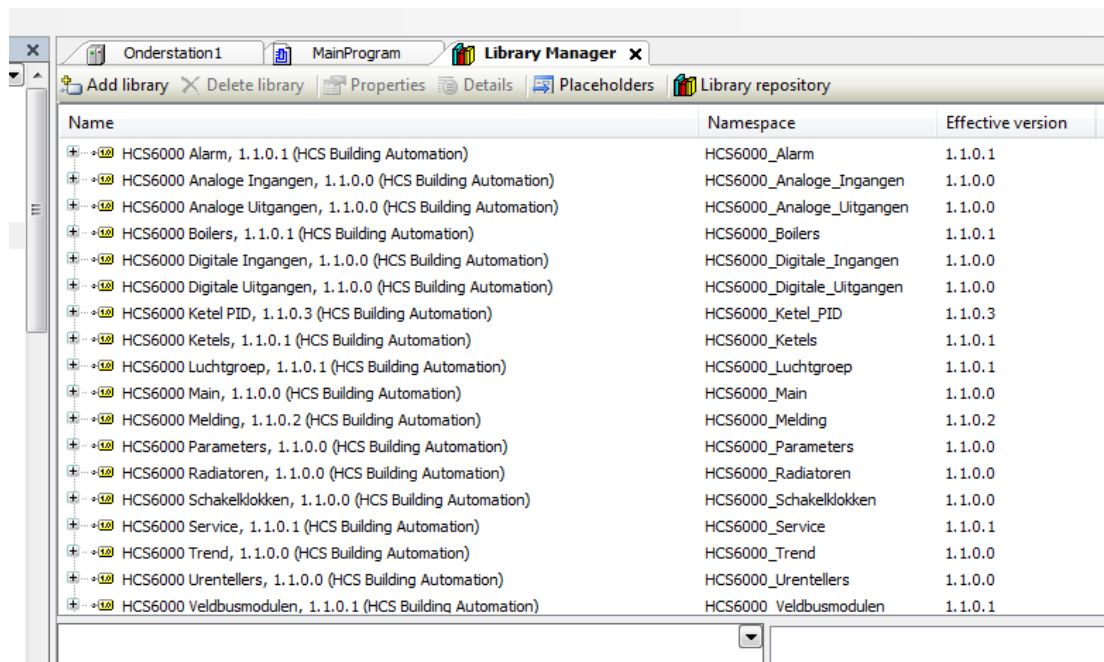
Onderstation1 MainProgram Library Manager ×

Add library Delete library Properties Details Placeholders Library repository

| Name | Namespace | Effective version |
|---|---|---|
| HCS6000 Alarm, 1.1.0.1 (HCS Building Automation) | HCS6000_Alarm | 1.1.0.1 |
| HCS6000 Analoge Ingangen, 1.1.0.0 (HCS Building Automation) | HCS6000_Analoge_Ingangen | 1.1.0.0 |
| HCS6000 Analoge Uitgangen, 1.1.0.0 (HCS Building Automation) | HCS6000_Analoge_Uitgangen | 1.1.0.0 |
| HCS6000 Boilers, 1.1.0.1 (HCS Building Automation) | HCS6000_Boilers | 1.1.0.1 |
| HCS6000 Digitale Ingangen, 1.1.0.0 (HCS Building Automation) | HCS6000_Digitale_Ingangen | 1.1.0.0 |
| HCS6000 Digitale Uitgangen, 1.1.0.0 (HCS Building Automation) | HCS6000_Digitale_Uitgangen | 1.1.0.0 |
| HCS6000 Ketel PID, 1.1.0.3 (HCS Building Automation) | HCS6000_Ketel_PID | 1.1.0.3 |
| HCS6000 Ketels, 1.1.0.1 (HCS Building Automation) | HCS6000_Ketels | 1.1.0.1 |
| HCS6000 Luchtgroep, 1.1.0.1 (HCS Building Automation) | HCS6000_Luchtgroep | 1.1.0.1 |
| HCS6000 Main, 1.1.0.0 (HCS Building Automation) | HCS6000_Main | 1.1.0.0 |
| HCS6000 Melding, 1.1.0.2 (HCS Building Automation) | HCS6000_Melding | 1.1.0.2 |
| HCS6000 Parameters, 1.1.0.0 (HCS Building Automation) | HCS6000_Parameters | 1.1.0.0 |
| HCS6000 Radiatoren, 1.1.0.0 (HCS Building Automation) | HCS6000_Radiatoren | 1.1.0.0 |
| HCS6000 Schakelklokken, 1.1.0.0 (HCS Building Automation) | HCS6000_Schakelklokken | 1.1.0.0 |
| HCS6000 Service, 1.1.0.1 (HCS Building Automation) | HCS6000_Service | 1.1.0.1 |
| HCS6000 Trend, 1.1.0.0 (HCS Building Automation) | HCS6000_Trend | 1.1.0.0 |
| HCS6000 Urentellers, 1.1.0.0 (HCS Building Automation) | HCS6000_Urentellers | 1.1.0.0 |
| HCS6000 Veldbusmodulen, 1.1.0.1 (HCS Building Automation) | HCS6000_Veldbusmodulen | 1.1.0.1 |